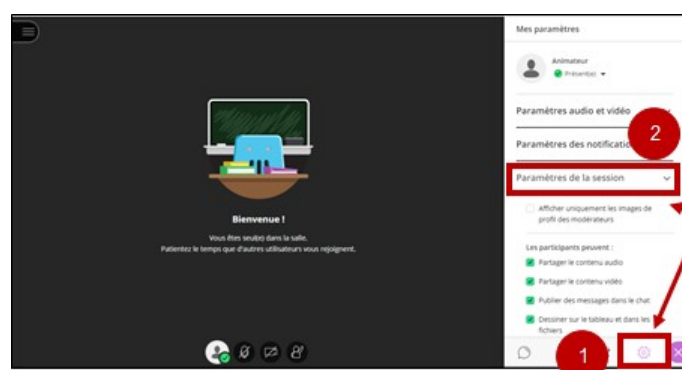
Bienvenue !

Vous êtes seul(e) dans la salle.
Patientez le temps que d'autres utilisateurs vous rejoignent.

Mes paramètres

Animateur
Présent(e)

Paramètres audio et vidéo

Paramètres des notificatio

2

Paramètres de la session

Afficher uniquement les images de profil des modérateurs

Les participants peuvent :

Partager le contenu audio

Partager le contenu vidéo

Publier des messages dans le chat

Dessiner sur le tableau et dans les fichiers

1